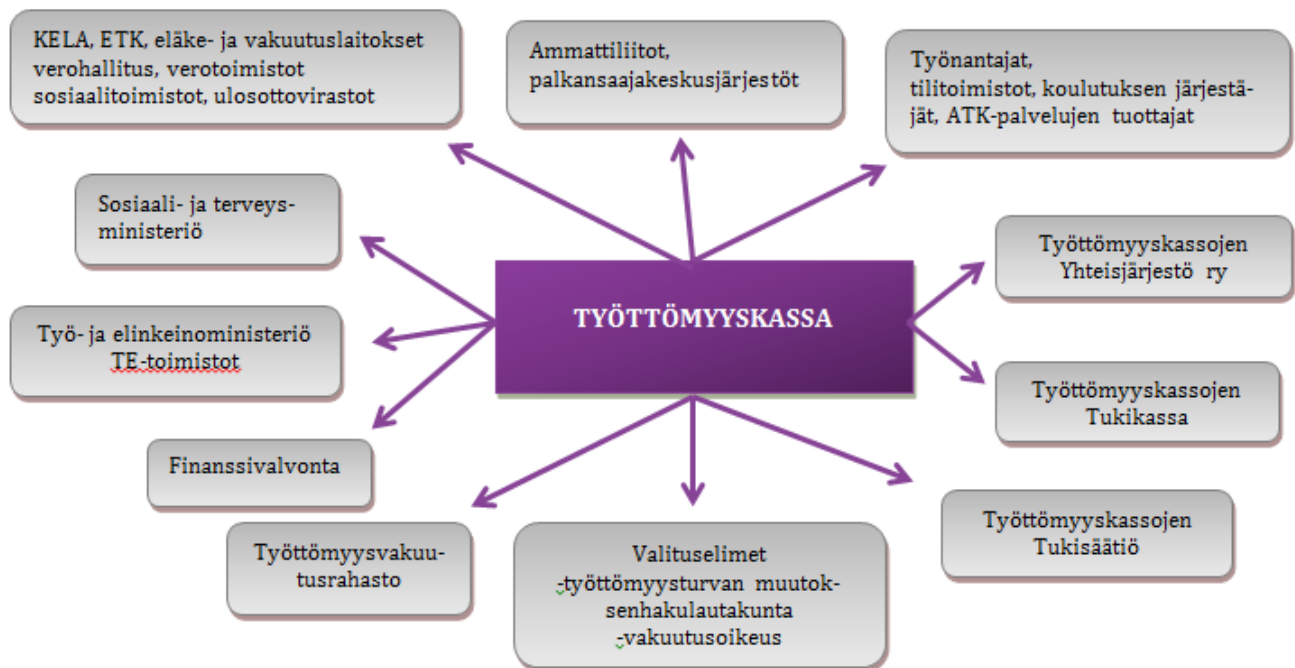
KELA, ETK, eläke- ja vakuutuslaitokset verohallitus, verotoimistot sosiaalitoimistot, ulosottovirastot

Ammattiliitot, palkansaajakeskusjärjestöt

Työnantajat, tilitoimistot, koulutuksen järjestäjät, ATK-palvelujen tuottajat

Sosiaali- ja terveysministeriö

TYÖTTÖMYYSKASSA

Työttömyyskassojen Yhteisjärjestö ry

Työ- ja elinkeinoministeriö TE-toimistot

Työttömyyskassojen Tukikassa

Finanssivalvonta

Työttömyyskassojen Tukisäätiö

Työttömyysvakuutusrahasto

Valituselimet
-työttömyysturvan muutoksenhakulautakunta
-vakuutusoikeus